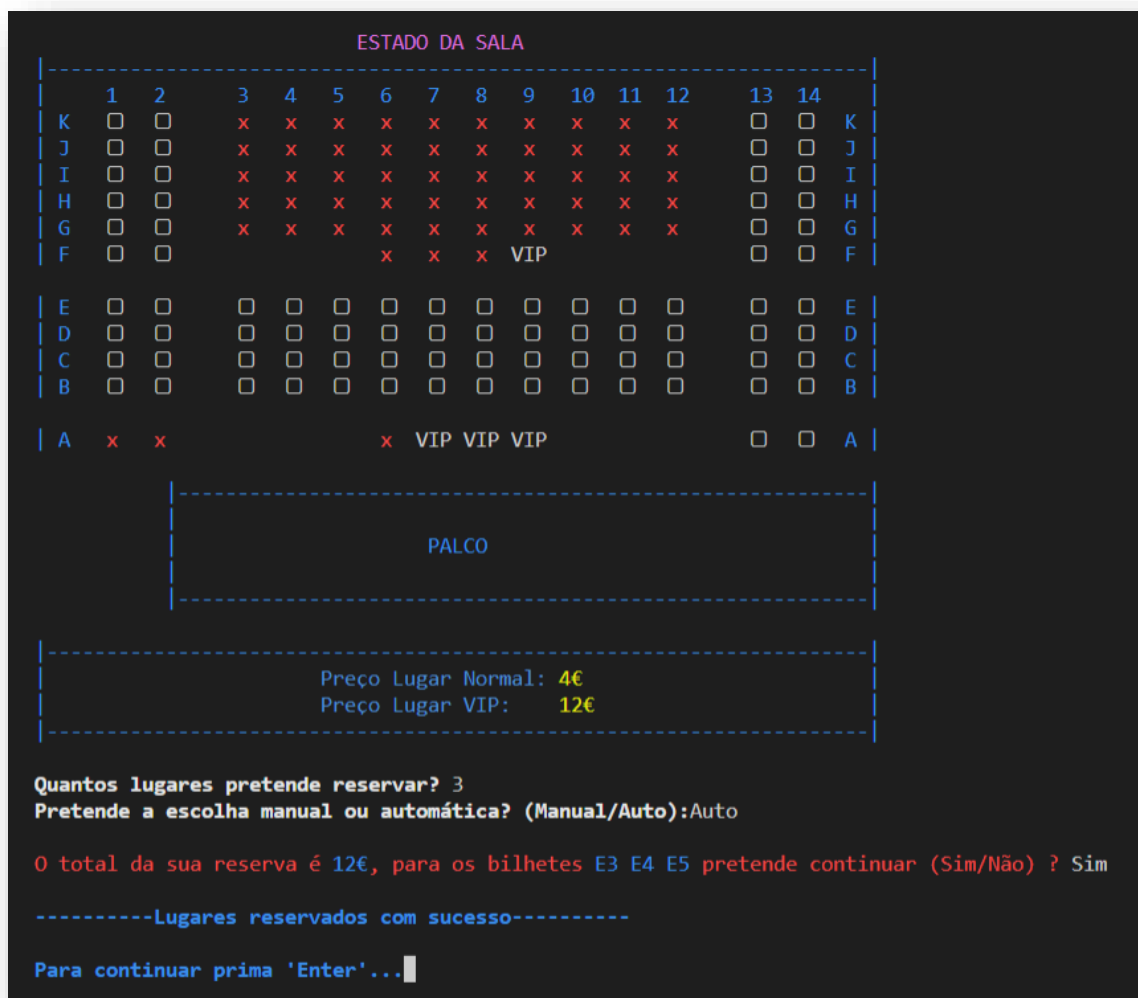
ESTADO DA SALA

| 1 | 2 | 3 | 4 | 5 | 6 | 7 | 8 | 9 | 10 | 11 | 12 | 13 | 14 | |
|---|---|---|---|---|---|---|---|---|---|---|---|---|---|---|---|
| K | ▢ | ▢ | x | x | x | x | x | x | x | x | x | x | ▢ | ▢ | K |
| J | ▢ | ▢ | x | x | x | x | x | x | x | x | x | x | ▢ | ▢ | J |
| I | ▢ | ▢ | x | x | x | x | x | x | x | x | x | x | ▢ | ▢ | I |
| H | ▢ | ▢ | x | x | x | x | x | x | x | x | x | x | ▢ | ▢ | H |
| G | ▢ | ▢ | x | x | x | x | x | x | x | x | x | x | ▢ | ▢ | G |
| F | ▢ | ▢ | | | | x | x | x | VIP | | | | ▢ | ▢ | F |
| E | ▢ | ▢ | ▢ | ▢ | ▢ | ▢ | ▢ | ▢ | ▢ | ▢ | ▢ | ▢ | ▢ | ▢ | E |
| D | ▢ | ▢ | ▢ | ▢ | ▢ | ▢ | ▢ | ▢ | ▢ | ▢ | ▢ | ▢ | ▢ | ▢ | D |
| C | ▢ | ▢ | ▢ | ▢ | ▢ | ▢ | ▢ | ▢ | ▢ | ▢ | ▢ | ▢ | ▢ | ▢ | C |
| B | ▢ | ▢ | ▢ | ▢ | ▢ | ▢ | ▢ | ▢ | ▢ | ▢ | ▢ | ▢ | ▢ | ▢ | B |
| A | x | x | | | | x | VIP | VIP | VIP | | | | ▢ | ▢ | A |

PALCO

Preço Lugar Normal: 4€
Preço Lugar VIP: 12€

Quantos lugares pretende reservar? 3
Pretende a escolha manual ou automática? (Manual/Auto):Auto

O total da sua reserva é 12€, para os bilhetes E3 E4 E5 pretende continuar (Sim/Não) ? Sim

----------Lugares reservados com sucesso----------

Para continuar prima 'Enter'...